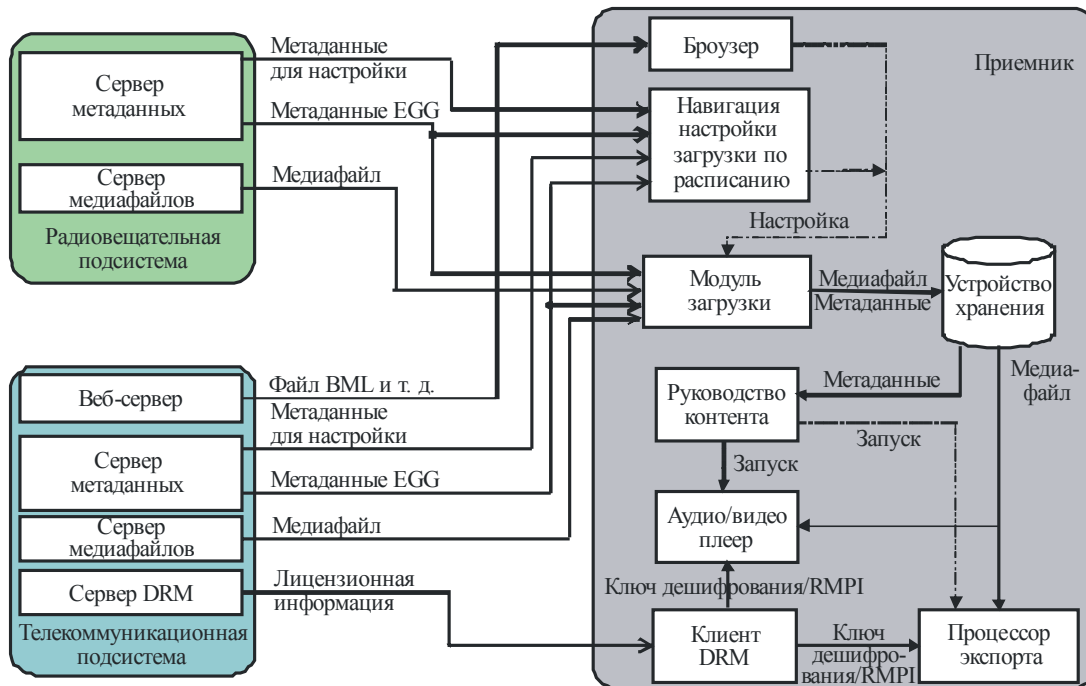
Сервер метаданных

Сервер медиафайлов

Радиовещательная подсистема

Метаданные для настройки

Метаданные EGG

Медиафайл

Броузер

Приемник

Навигация настройки загрузки по расписанию

Настройка

Модуль загрузки

Медиафайл
Метаданные

Устройство хранения

Веб-сервер

Сервер метаданных

Сервер медиафайлов

Сервер DRM

Телекоммуникационная подсистема

Файл BML и т. д.

Метаданные для настройки

Метаданные EGG

Медиафайл

Лицензионная информация

Метаданные

Медиафайл

Руководство контента

Запуск

Запуск

Аудио/видео плеер

Ключ дешифрования/RMPI

Клиент DRM

Ключ дешифрования/RMPI

Процессор экспорта